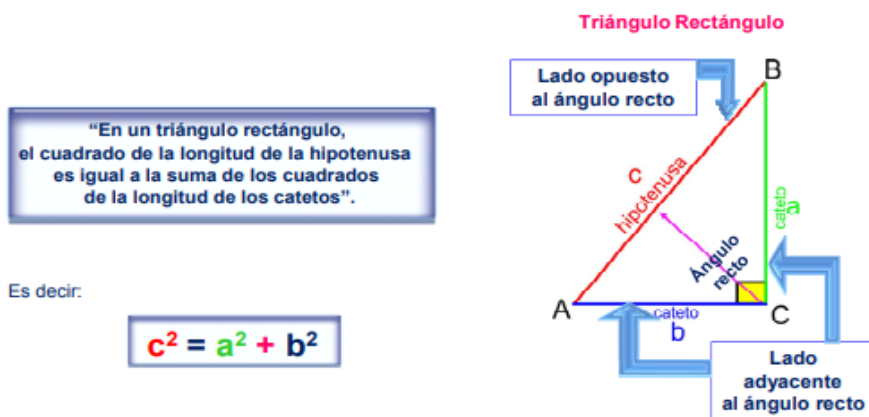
"En un triángulo rectángulo, el cuadrado de la longitud de la hipotenusa es igual a la suma de los cuadrados de la longitud de los catetos".

Es decir:

$c^2 = a^2 + b^2$

Triángulo Rectángulo

Lado opuesto al ángulo recto

B

c

hipotenusa

cateto

a

Ángulo recto

A

cateto

b

C

Lado adyacente al ángulo recto